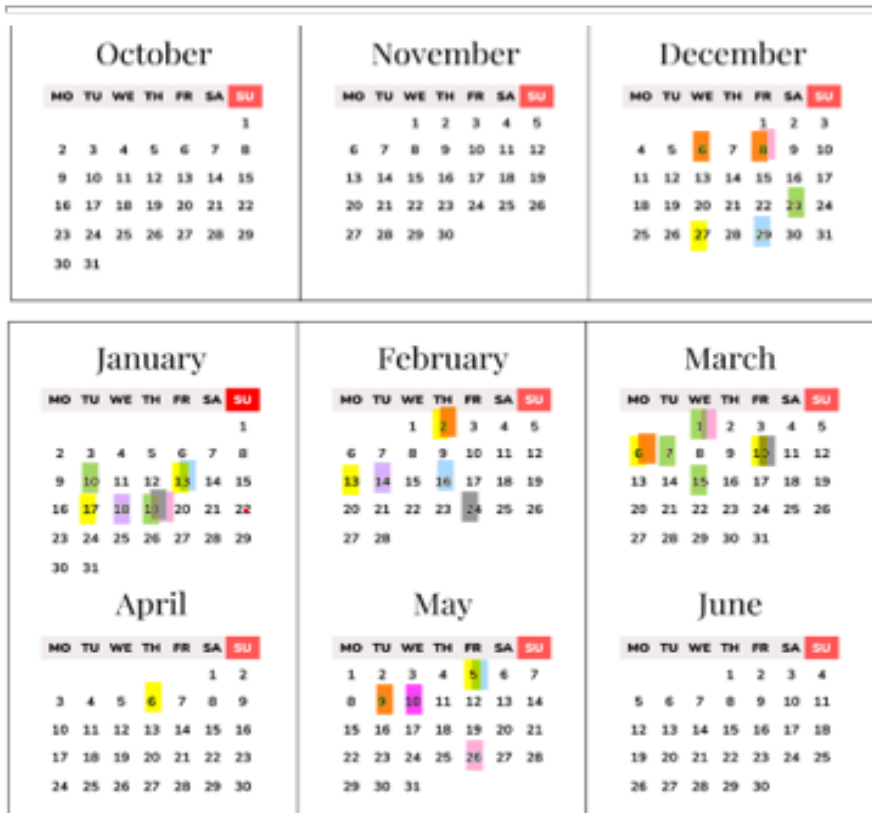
October

| MO | TU | WE | TH | FR | SA | SU |
|---|---|---|---|---|---|---|
| | | | | | | 1 |
| 2 | 3 | 4 | 5 | 6 | 7 | 8 |
| 9 | 10 | 11 | 12 | 13 | 14 | 15 |
| 16 | 17 | 18 | 19 | 20 | 21 | 22 |
| 23 | 24 | 25 | 26 | 27 | 28 | 29 |
| 30 | 31 | | | | | |

November

| MO | TU | WE | TH | FR | SA | SU |
|---|---|---|---|---|---|---|
| | | 1 | 2 | 3 | 4 | 5 |
| 6 | 7 | 8 | 9 | 10 | 11 | 12 |
| 13 | 14 | 15 | 16 | 17 | 18 | 19 |
| 20 | 21 | 22 | 23 | 24 | 25 | 26 |
| 27 | 28 | 29 | 30 | | | |

December

| MO | TU | WE | TH | FR | SA | SU |
|---|---|---|---|---|---|---|
| | | | | 1 | 2 | 3 |
| 4 | 5 | 6 | 7 | 8 | 9 | 10 |
| 11 | 12 | 13 | 14 | 15 | 16 | 17 |
| 18 | 19 | 20 | 21 | 22 | 23 | 24 |
| 25 | 26 | 27 | 28 | 29 | 30 | 31 |

January

| MO | TU | WE | TH | FR | SA | SU |
|---|---|---|---|---|---|---|
| | | | | | | 1 |
| 2 | 3 | 4 | 5 | 6 | 7 | 8 |
| 9 | 10 | 11 | 12 | 13 | 14 | 15 |
| 16 | 17 | 18 | 19 | 20 | 21 | 22 |
| 23 | 24 | 25 | 26 | 27 | 28 | 29 |
| 30 | 31 | | | | | |

February

| MO | TU | WE | TH | FR | SA | SU |
|---|---|---|---|---|---|---|
| | | 1 | 2 | 3 | 4 | 5 |
| 6 | 7 | 8 | 9 | 10 | 11 | 12 |
| 13 | 14 | 15 | 16 | 17 | 18 | 19 |
| 20 | 21 | 22 | 23 | 24 | 25 | 26 |
| 27 | 28 | | | | | |

March

| MO | TU | WE | TH | FR | SA | SU |
|---|---|---|---|---|---|---|
| | | 1 | 2 | 3 | 4 | 5 |
| 6 | 7 | 8 | 9 | 10 | 11 | 12 |
| 13 | 14 | 15 | 16 | 17 | 18 | 19 |
| 20 | 21 | 22 | 23 | 24 | 25 | 26 |
| 27 | 28 | 29 | 30 | 31 | | |

April

| MO | TU | WE | TH | FR | SA | SU |
|---|---|---|---|---|---|---|
| | | | | | 1 | 2 |
| 3 | 4 | 5 | 6 | 7 | 8 | 9 |
| 10 | 11 | 12 | 13 | 14 | 15 | 16 |
| 17 | 18 | 19 | 20 | 21 | 22 | 23 |
| 24 | 25 | 26 | 27 | 28 | 29 | 30 |

May

| MO | TU | WE | TH | FR | SA | SU |
|---|---|---|---|---|---|---|
| 1 | 2 | 3 | 4 | 5 | 6 | 7 |
| 8 | 9 | 10 | 11 | 12 | 13 | 14 |
| 15 | 16 | 17 | 18 | 19 | 20 | 21 |
| 22 | 23 | 24 | 25 | 26 | 27 | 28 |
| 29 | 30 | 31 | | | | |

June

| MO | TU | WE | TH | FR | SA | SU |
|---|---|---|---|---|---|---|
| | | | 1 | 2 | 3 | 4 |
| 5 | 6 | 7 | 8 | 9 | 10 | 11 |
| 12 | 13 | 14 | 15 | 16 | 17 | 18 |
| 19 | 20 | 21 | 22 | 23 | 24 | 25 |
| 26 | 27 | 28 | 29 | 30 | | |